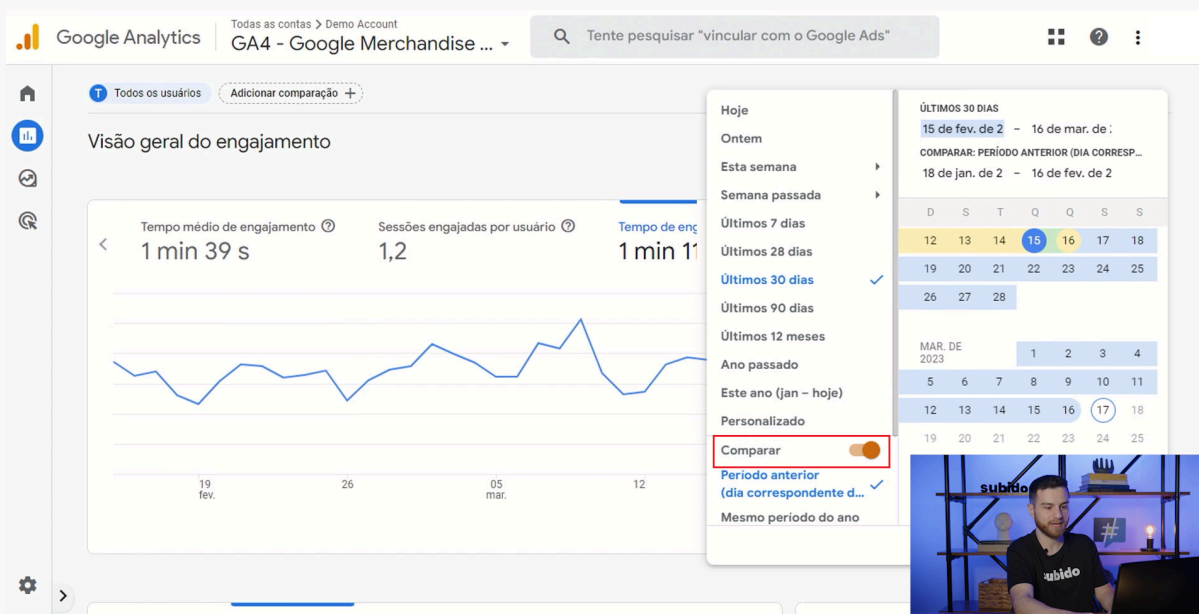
Google Analytics
Todas as contas > Demo Account
GA4 - Google Merchandise ...
Tente pesquisar "vincular com o Google Ads"

T Todos os usuários
Adicionar comparação +

Visão geral do engajamento

Tempo médio de engajamento
1 min 39 s
Sessões engajadas por usuário
1,2
Tempo de eng
1 min 1

19 fev.
26
05 mar.
12

Hoje
Ontem
Esta semana
Semana passada
Últimos 7 dias
Últimos 28 dias
Últimos 30 dias
Últimos 90 dias
Últimos 12 meses
Ano passado
Este ano (jan – hoje)
Personalizado
Comparar
Período anterior (dia correspondente d...
Mesmo período do ano

ÚLTIMOS 30 DIAS
15 de fev. de 2 – 16 de mar. de
COMPARAR: PERÍODO ANTERIOR (DIA CORRESP...
18 de jan. de 2 – 16 de fev. de 2

| D | S | T | Q | Q | S | S |
|---|---|---|---|---|---|---|
| 12 | 13 | 14 | 15 | 16 | 17 | 18 |
| 19 | 20 | 21 | 22 | 23 | 24 | 25 |
| 26 | 27 | 28 | | | | |

MAR. DE 2023

| D | S | T | Q | Q | S | S |
|---|---|---|---|---|---|---|
| | | | 1 | 2 | 3 | 4 |
| 5 | 6 | 7 | 8 | 9 | 10 | 11 |
| 12 | 13 | 14 | 15 | 16 | 17 | 18 |
| 19 | 20 | 21 | 22 | 23 | 24 | 25 |

subido
subido